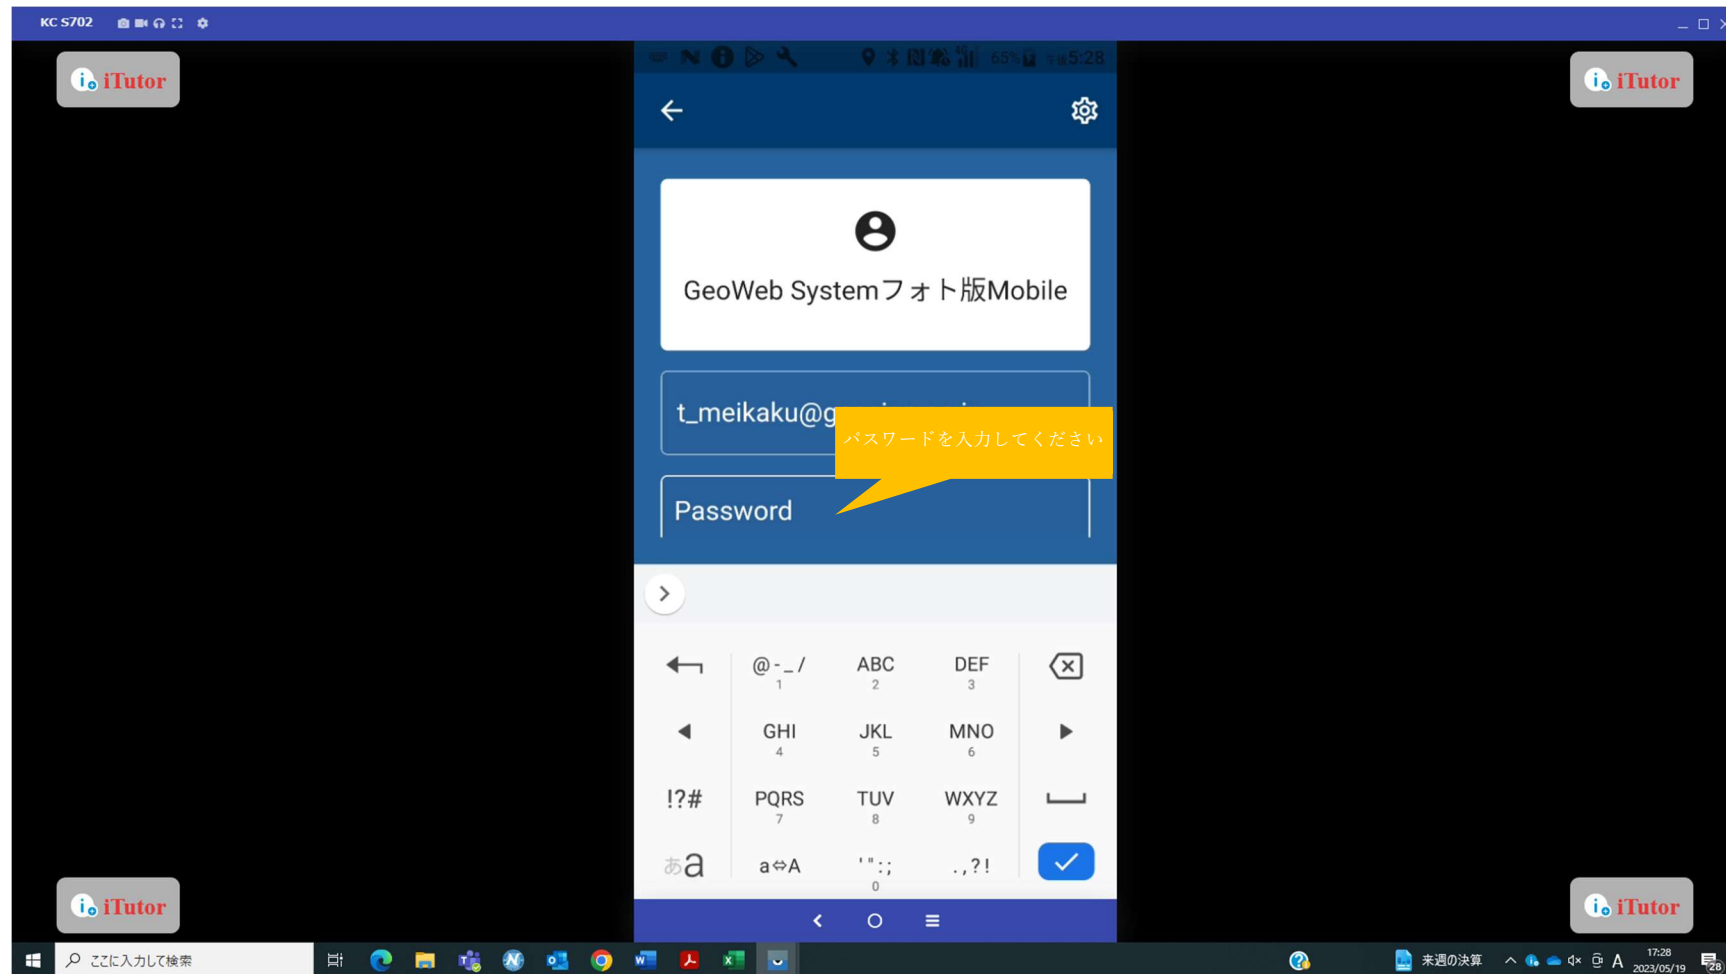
KC S702

iTutor

iTutor

65% 5:28

GeoWeb Systemフォト版Mobile

t_meikaku@g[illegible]

パスワードを入力してください

Password

@-_/
1

ABC
2

DEF
3

GHI
4

JKL
5

MNO
6

!?#

PQRS
7

TUV
8

WXYZ
9

あa

a⇔A

'":;
0

.,?!

iTutor

iTutor

ここに入力して検索

来週の決算

17:28
2023/05/19